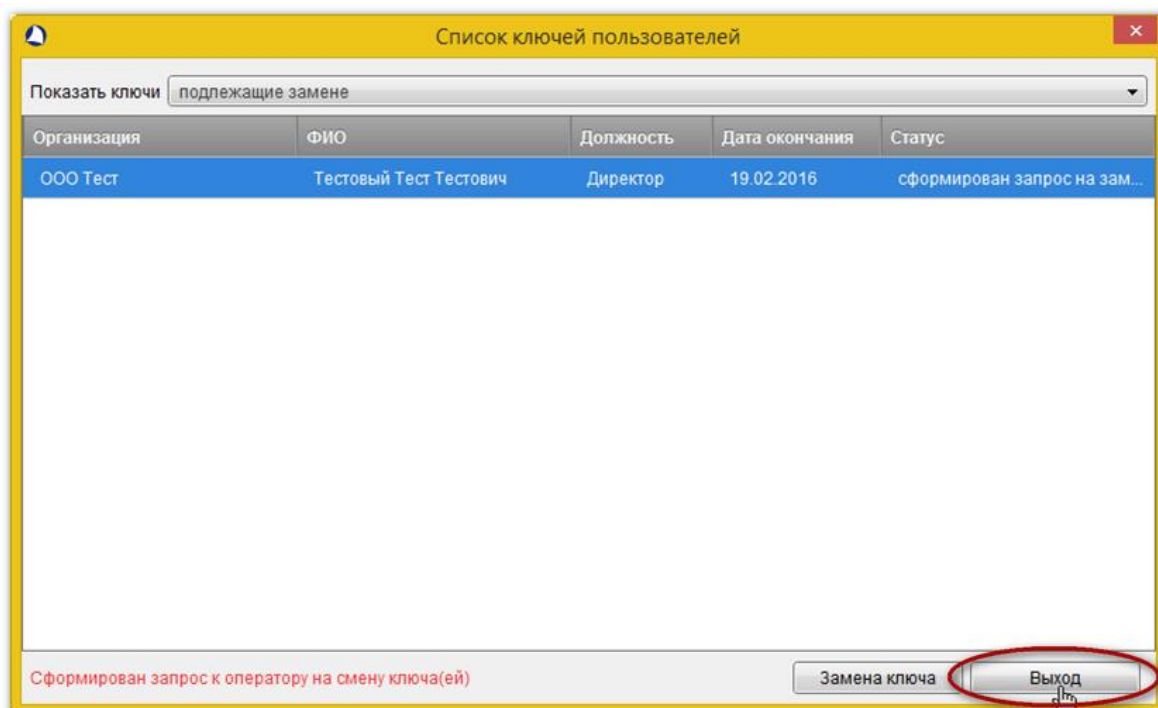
Список ключей пользователей

Показать ключи подлежащие замене

| Организация | ФИО | Должность | Дата окончания | Статус |
|---|---|---|---|---|
| ООО Тест | Тестовый Тест Тестович | Директор | 19.02.2016 | сформирован запрос на зам... |

Сформирован запрос к оператору на смену ключа(ей)

Замена ключа

Выход